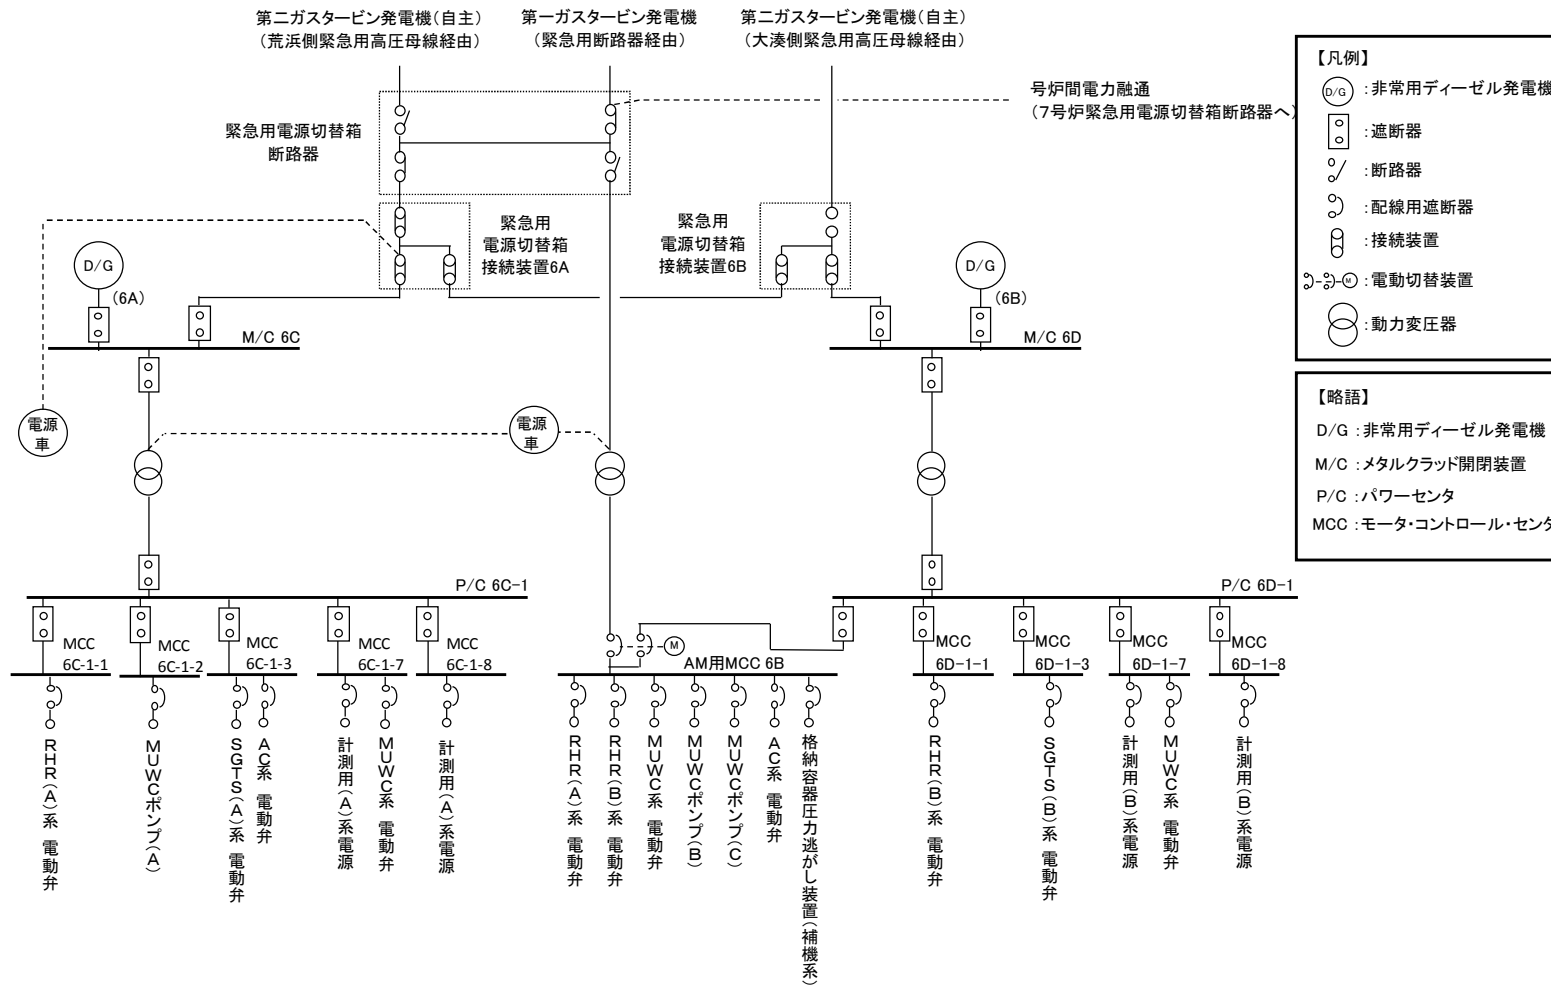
第二ガスタービン発電機(自主)
(荒浜側緊急用高圧母線経由)

第一ガスタービン発電機
(緊急用断路器経由)

第二ガスタービン発電機(自主)
(大湊側緊急用高圧母線経由)

号炉間電力融通
(7号炉緊急用電源切替箱断路器へ)

緊急用電源切替箱
断路器

緊急用
電源切替箱
接続装置6A

緊急用
電源切替箱
接続装置6B

D/G
(6A)

D/G
(6B)

M/C 6C

M/C 6D

電源車

電源車

P/C 6C-1

P/C 6D-1

MCC 6C-1-1
MCC 6C-1-2
MCC 6C-1-3
MCC 6C-1-7
MCC 6C-1-8

AM用MCC 6B

MCC 6D-1-1
MCC 6D-1-3
MCC 6D-1-7
MCC 6D-1-8

RHR(A)系 電動弁
MUWCポンプ(A)
SGTS(A)系 電動弁
AC系 電動弁
計測用(A)系電源
MUWC系 電動弁
計測用(A)系電源

RHR(A)系 電動弁
RHR(B)系 電動弁
MUWC系 電動弁
MUWCポンプ(B)
MUWCポンプ(C)
AC系 電動弁
格納容器圧力逃がし装置(補機系)

RHR(B)系 電動弁
SGTS(B)系 電動弁
計測用(B)系電源
MUWC系 電動弁
計測用(B)系電源

【凡例】
D/G :非常用ディーゼル発電機
:遮断器
:断路器
:配線用遮断器
:接続装置
M :電動切替装置
:動力変圧器

【略語】
D/G :非常用ディーゼル発電機
M/C :メタルクラッド開閉装置
P/C :パワーセンタ
MCC :モータ・コントロール・センタ